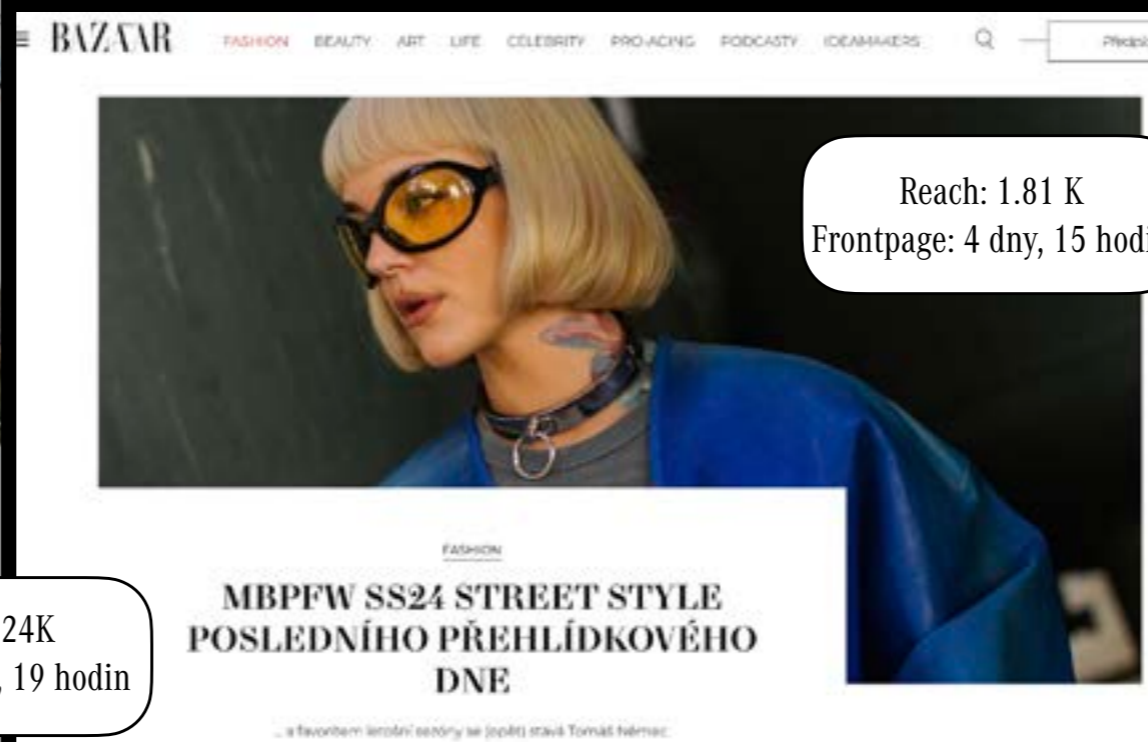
BAZAAR FASHION BEAUTY ART LIFE CELEBRITY PRO-AGING PODCASTY IDEAMAKERS Předpl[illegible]

Reach: 1.81 K
Frontpage: 4 dny, 15 hod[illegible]

24K
, 19 hodin

FASHION

MBPFW SS24 STREET STYLE POSLEDNÍHO PŘEHLÍDKOVÉHO DNE

... a favoritem letošní sezóny se (opět) stává Tomáš Němec